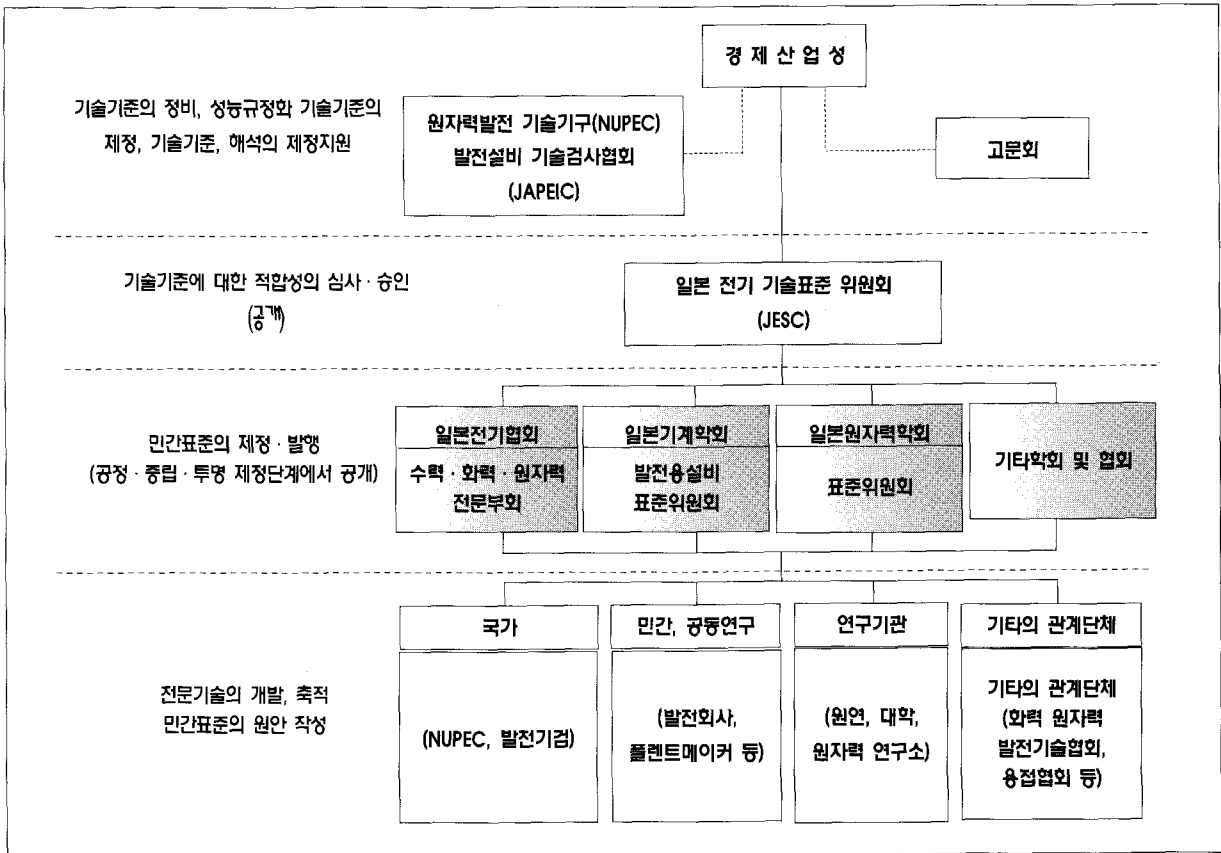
경 제 산 업 성

기술기준의 정비, 성능규정화 기술기준의 제정, 기술기준, 해석의 제정지원

원자력발전 기술기구(NUPEC)
발전설비 기술검사협회
(JAPEIC)

고문회

기술기준에 대한 적합성의 심사 · 승인
(공개)

일본 전기 기술표준 위원회
(JESC)

민간표준의 제정 · 발행
(공정 · 중립 · 투명 제정단계에서 공개)

일본전기협회
수력 · 화력 · 원자력
전문부회

일본기계학회
발전용설비
표준위원회

일본원자력학회
표준위원회

기타학회 및 협회

전문기술의 개발, 축적
민간표준의 원안 작성

국가
(NUPEC, 발전기업)

민간, 공동연구
(발전회사,
플렌트메이커 등)

연구기관
(원연, 대학,
원자력 연구소)

기타의 관계단체
기타의 관계단체
(화력 원자력
발전기술협회,
용접협회 등)